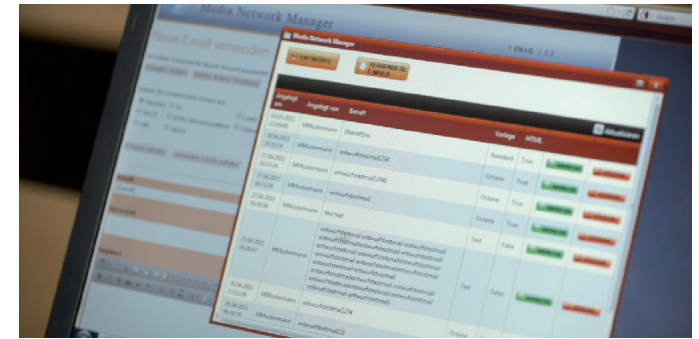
Media Network Manager

Neue Email versenden

EMAIL | 4.2

Media Network Manager

ENTWÜRFE

VERSENDETE E-MAILS

Aktualisieren

| Angelegt am | Angelegt von | Betreff | Vorlage | HTML | | |
|---|---|---|---|---|---|---|
| 03.05.2011 12:09:00 | MMustermann | ShareFlow | | | | |
| 27.04.2011 | MMustermann | entwurfdestmail2234 | Standard | True | | |
| 27.04.2011 09:20:34 | MMustermann | entwurfdestmail2250 | Octane | True | | |
| 27.04.2011 08:33:38 | MMustermann | entwurfdestmail2 | Octane | True | | |
| 27.04.2011 | MMustermann | Test Test | Octane | True | | |
| 27.04.2011 06:38:47 | MMustermann | entwurfdestmail entwurfdestmail entwurfdestmail entwurfdestmail entwurfdestmail entwurfdestmail entwurfdestmail entwurfdestmail entwurfdestmail entwurfdestmail entwurfdestmail entwurfdestmail entwurfdestmail entwurfdestmail entwurfdestmail entwurfdestmail entwurfdestmail | Test | False | | |
| 26.04.2011 17:53:28 | MMustermann | entwurfdestmail234 | Test | False | | |
| 26.04.2011 09:36:36 | MMustermann | entwurfdestmail223 | Octane | | | |